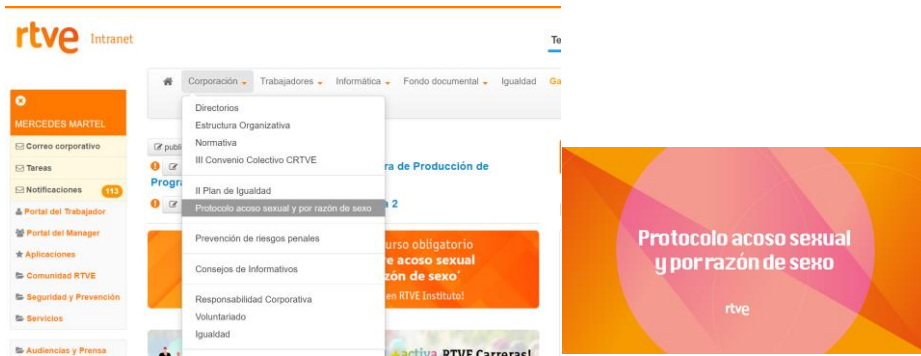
rtve Intranet

Te

Corporación Trabajadores Informática Fondo documental Igualdad Ga

MERCEDES MARTEL

Correo corporativo
Tareas
Notificaciones 113
Portal del Trabajador
Portal del Manager
Aplicaciones
Comunidad RTVE
Seguridad y Prevención
Servicios
Audiencias y Prensa

Directorios
Estructura Organizativa
Normativa
III Convenio Colectivo CRTVE
II Plan de Igualdad
Protocolo acoso sexual y por razón de sexo
Prevención de riesgos penales
Consejos de Informativos
Responsabilidad Corporativa
Voluntariado
Igualdad

publi
ra de Producción de
Progr
n 2

urso obligatorio
re acoso sexual
zón de sexo'
en RTVE Instituto!

activa RTVE Carreras!

Protocolo acoso sexual y por razón de sexo

rtve